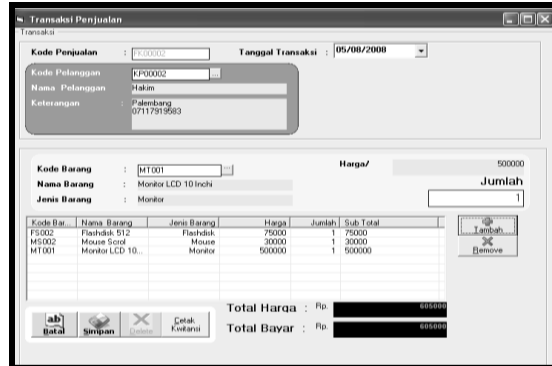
Transaksi Penjualan
Transaksi

Kode Penjualan : PK00002
Tanggal Transaksi : 05/08/2008

Kode Pelanggan : KP00002
Nama Pelanggan : Hakim
Keterangan : Palembang 07117919583

Kode Barang : MT001
Nama Barang : Monitor LCD 10 Inchi
Jenis Barang : Monitor

Harga/ 500000
Jumlah
1

| Kode Bar... | Nama Barang | Jenis Barang | Harga | Jumlah | Sub Total |
|---|---|---|---|---|---|
| FS002 | Flashdisk 512 | Flashdisk | 75000 | 1 | 75000 |
| MS002 | Mouse Scrol | Mouse | 30000 | 1 | 30000 |
| MT001 | Monitor LCD 10... | Monitor | 500000 | 1 | 500000 |

Tambah
Remove

Batal
Simpan
Delete
Cetak Kwitansi

Total Harga : Rp. 605000
Total Bayar : Rp. 605000